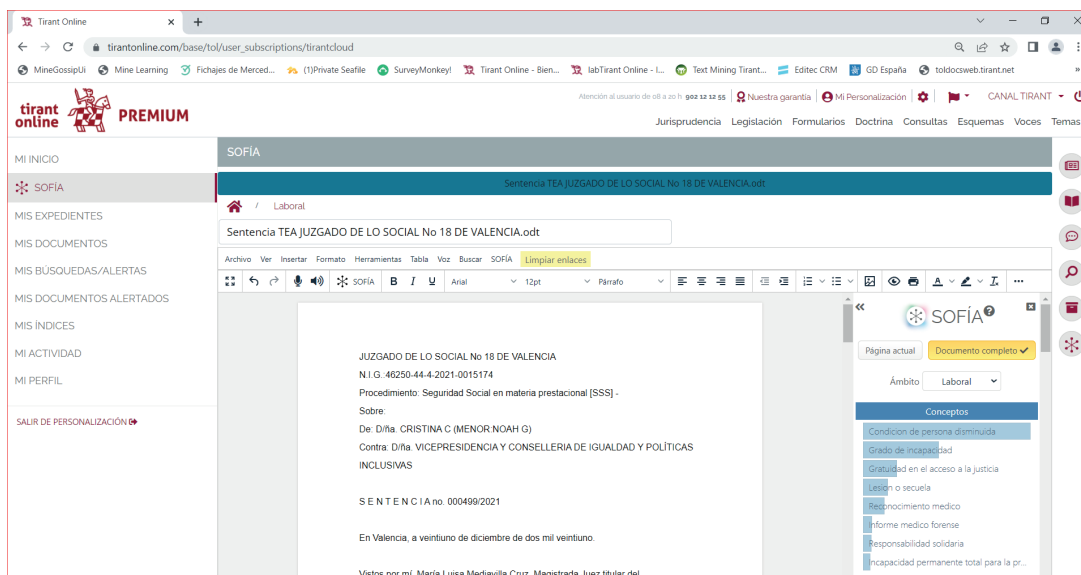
Tirant Online ×  +

tirantonline.com/base/tol/user_subscriptions/tirantcloud

MineGossipUi  Mine Learning  Fichajes de Merced...  (1)Private Seafile  SurveyMonkey!  Tirant Online - Bien...  labTirant Online - I...  Text Mining Tirant...  Editec CRM  GD España  toldocsweb.tirant.net

tirant online PREMIUM

Atención al usuario de 08 a 20 h 902 12 12 55  Nuestra garantía  Mi Personalización  CANAL TIRANT

Jurisprudencia  Legislación  Formularios  Doctrina  Consultas  Esquemas  Voces  Temas

MI INICIO
SOFÍA
MIS EXPEDIENTES
MIS DOCUMENTOS
MIS BÚSQUEDAS/ALERTAS
MIS DOCUMENTOS ALERTADOS
MIS ÍNDICES
MI ACTIVIDAD
MI PERFIL

SALIR DE PERSONALIZACIÓN

SOFÍA

Sentencia TEA JUZGADO DE LO SOCIAL No 18 DE VALENCIA.odt

/ Laboral

Sentencia TEA JUZGADO DE LO SOCIAL No 18 DE VALENCIA.odt

Archivo  Ver  Insertar  Formato  Herramientas  Tabla  Voz  Buscar  SOFÍA  Limpiar enlaces

SOFÍA  B  I  U  Arial  12pt  Párrafo

JUZGADO DE LO SOCIAL No 18 DE VALENCIA
N.I.G.:46250-44-4-2021-0015174
Procedimiento: Seguridad Social en materia prestacional [SSS] -
Sobre:
De: D/ña. CRISTINA C (MENOR:NOAH G)
Contra: D/ña. VICEPRESIDENCIA Y CONSELLERIA DE IGUALDAD Y POLÍTICAS INCLUSIVAS

S E N T E N C I A no. 000499/2021

En Valencia, a veintiuno de diciembre de dos mil veintiuno.

Vistos por mí, María Luisa Mediavilla Cruz, Magistrada Juez titular del

SOFÍA

Página actual  Documento completo

Ámbito  Laboral

Conceptos

Condicion de persona disminuida
Grado de incapacidad
Gratuidad en el acceso a la justicia
Lesion o secuela
Reconocimiento medico
Informe medico forense
Responsabilidad solidaria
Incapacidad permanente total para la pr...